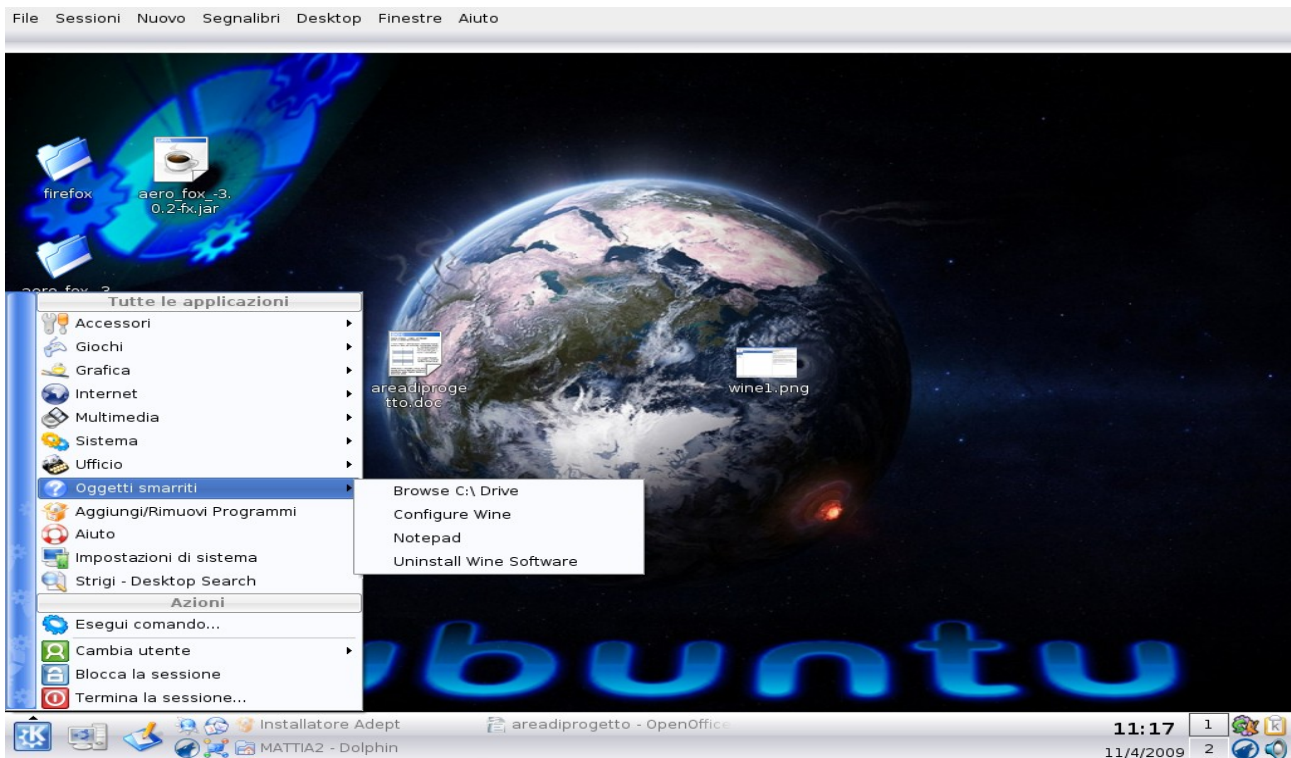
File Sessioni Nuovo Segnalibri Desktop Finestre Aiuto

firefox

aero_fox_-3.0.2-fx.jar

aero_fox_-3

areadiprogetto.doc

wine1.png

Tutte le applicazioni
Accessori
Giochi
Grafica
Internet
Multimedia
Sistema
Ufficio
Oggetti smarriti
Aggiungi/Rimuovi Programmi
Aiuto
Impostazioni di sistema
Strigi - Desktop Search
Azioni
Esegui comando...
Cambia utente
Blocca la sessione
Termina la sessione...

Browse C:\ Drive
Configure Wine
Notepad
Uninstall Wine Software

ubuntu

Installatore Adept
MATTIA2 - Dolphin
areadiprogetto - OpenOffice

11:17
11/4/2009
1
2